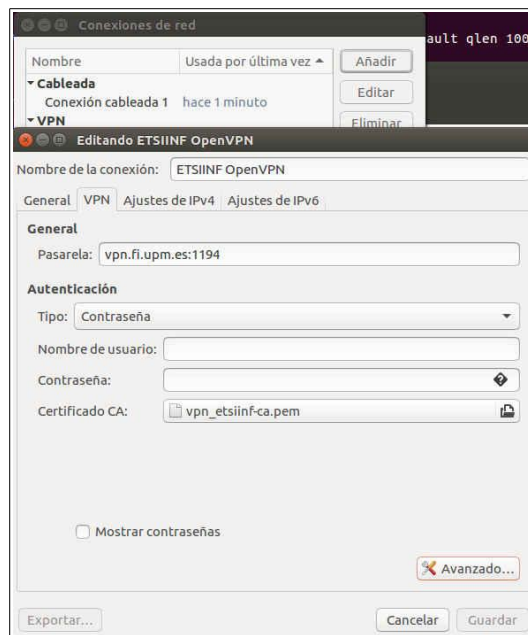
Conexiones de red

ault qlen 100

| Nombre | Usada por última vez ▲ |
|---|---|
| ▾ Cableada | |
| Conexión cableada 1 | hace 1 minuto |
| ▾ VPN | |

Añadir

Editar

Eliminar

Editando ETSIINF OpenVPN

Nombre de la conexión: ETSIINF OpenVPN

General VPN Ajustes de IPv4 Ajustes de IPv6

General

Pasarela: vpn.fi.upm.es:1194

Autenticación

Tipo: Contraseña

Nombre de usuario:

Contraseña:

Certificado CA: vpn_etsiinf-ca.pem

Mostrar contraseñas

Avanzado...

Exportar...

Cancelar Guardar